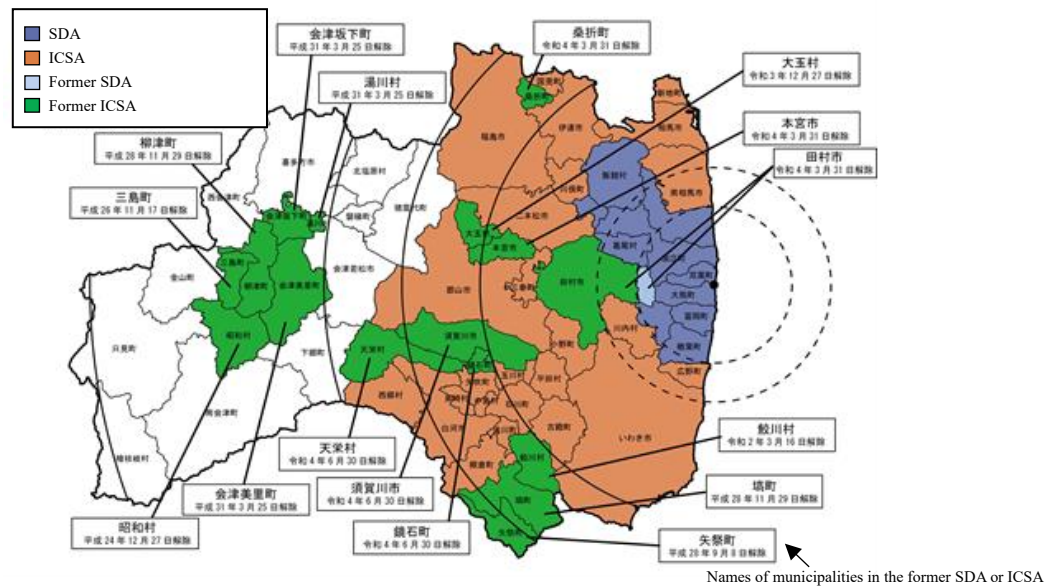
SDA
ICSA
Former SDA
Former ICSA

会津坂下町
平成31年3月25日解除

湯川村
平成31年3月25日解除

桑折町
令和4年3月31日解除

大玉村
令和3年12月27日解除

本宮市
令和4年3月31日解除

田村市
令和4年3月31日解除

柳津町
平成26年11月29日解除

三島町
平成26年11月17日解除

天栄村
令和4年6月30日解除

鮫川村
令和2年3月16日解除

会津美里町
平成31年3月25日解除

須賀川市
令和4年6月30日解除

塙町
平成28年11月29日解除

昭和村
平成24年12月27日解除

鏡石町
令和4年6月30日解除

矢祭町
平成28年9月8日解除

Names of municipalities in the former SDA or ICSA